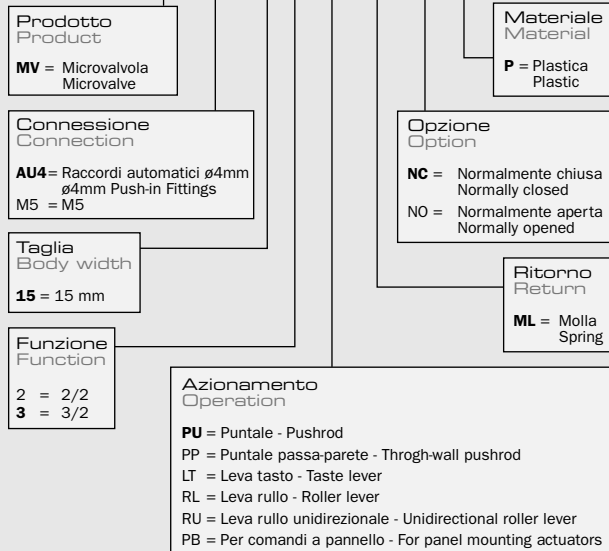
Prodotto
Product

**MV** = Microvalvola
Microvalve

Connessione
Connection

**AU4** = Raccordi automatici ø4mm
ø4mm Push-in Fittings
M5 = M5

Taglia
Body width

**15** = 15 mm

Funzione
Function

2 = 2/2
**3** = 3/2

Materiale
Material

**P** = Plastica
Plastic

Opzione
Option

**NC** = Normalmente chiusa
Normally closed
NO = Normalmente aperta
Normally opened

Ritorno
Return

**ML** = Molla
Spring

Azionamento
Operation

**PU** = Puntale - Pushrod
PP = Puntale passa-parete - Throgh-wall pushrod
LT = Leva tasto - Taste lever
RL = Leva rullo - Roller lever
RU = Leva rullo unidirezionale - Unidirectional roller lever
PB = Per comandi a pannello - For panel mounting actuators